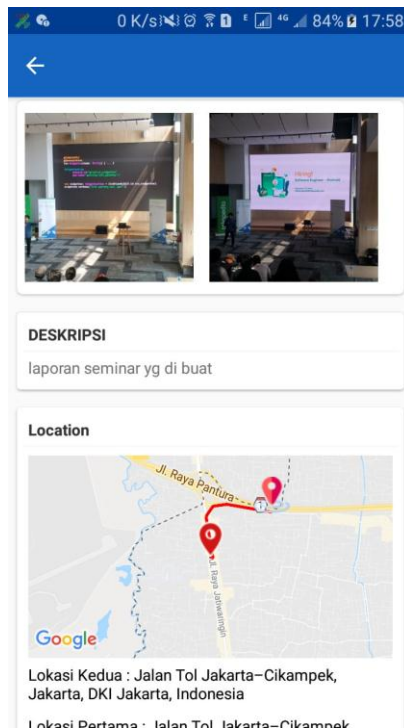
0 K/s 84% 17:58

←

DESKRIPSI

laporan seminar yg di buat

Location

Jl. Raya Pantura

Jl. Raya Jatiwaringin

Google

Lokasi Kedua : Jalan Tol Jakarta–Cikampek, Jakarta, DKI Jakarta, Indonesia

Lokasi Pertama : Jalan Tol Jakarta–Cikampek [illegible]